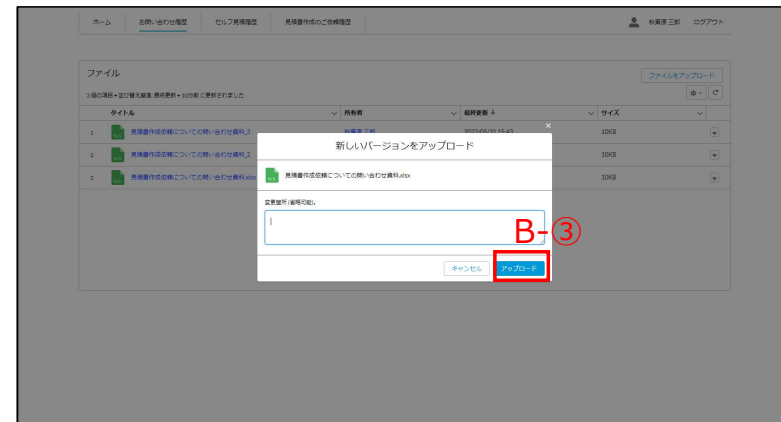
ホーム　お問い合わせ履歴　セルフ見積履歴　見積書作成のご依頼履歴

秋葉原 三郎　ログアウト

ファイル

ファイルをアップロード

3 個の項目 • 並び替え基準: 最終更新 • 10分前 に更新されました

| | タイトル | 所有者 | 最終更新 ↓ | サイズ |
|---|---|---|---|---|
| 1 | 見積書作成依頼についての問い合わせ資料_3 | 秋葉原 三郎 | 2023/05/31 15:43 | 10KB |
| 2 | 見積書作成依頼についての問い合わせ資料_2 | | | 10KB |
| 3 | 見積書作成依頼についての問い合わせ資料.xlsx | | | 10KB |

新しいバージョンをアップロード

見積書作成依頼についての問い合わせ資料.xlsx

変更箇所 (省略可能)。

B-③

キャンセル　アップロード